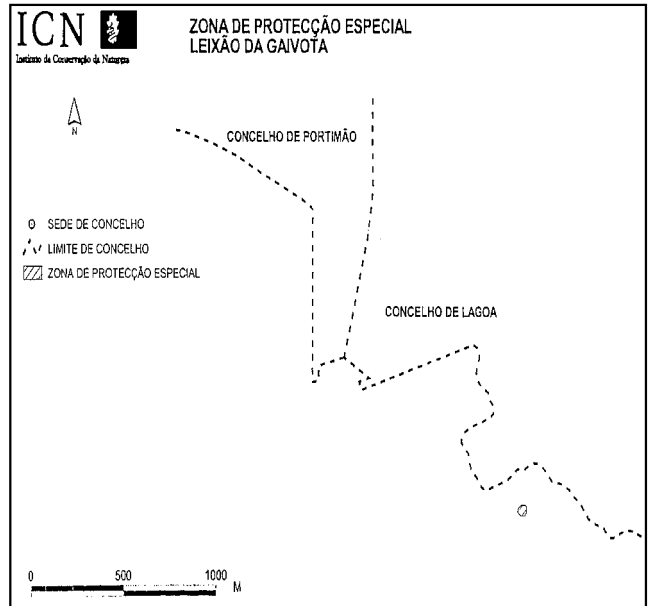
ICN
Instituto da Conservação da Natureza

ZONA DE PROTECÇÃO ESPECIAL
LEIXÃO DA GAIVOTA

N

CONCELHO DE PORTIMÃO

SEDE DE CONCELHO
LIMITE DE CONCELHO
ZONA DE PROTECÇÃO ESPECIAL

CONCELHO DE LAGOA

0 500 1000 M